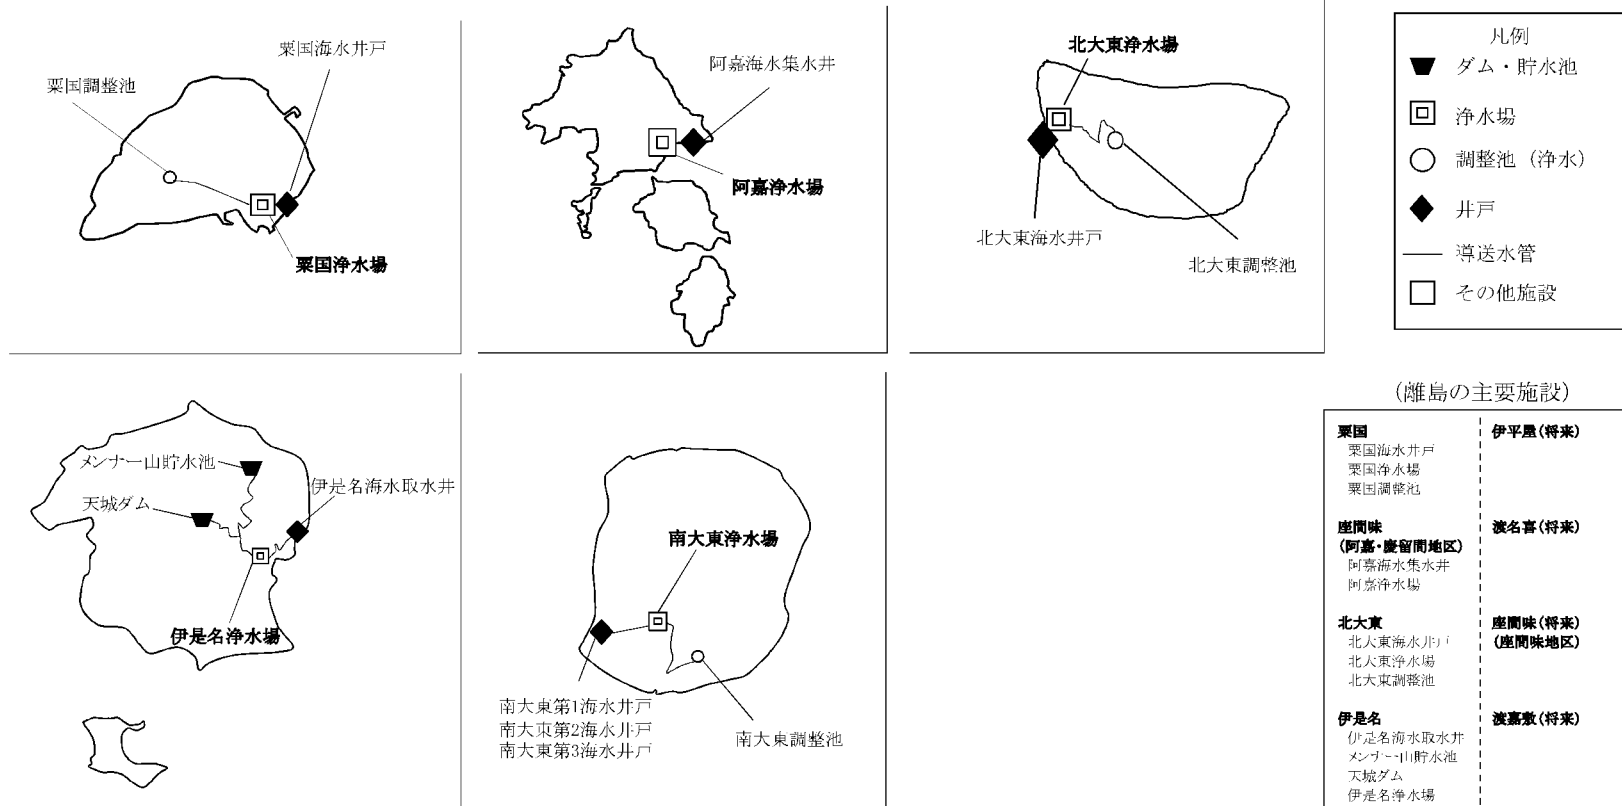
粟国海水井戸
粟国調整池
粟国浄水場

阿嘉海水集水井
阿嘉浄水場

北大東浄水場
北大東海水井戸
北大東調整池

凡例
ダム・貯水池
浄水場
調整池（浄水）
井戸
導送水管
その他施設

メンナー山貯水池
天城ダム
伊是名海水取水井
伊是名浄水場

南大東浄水場
南大東第1海水井戸
南大東第2海水井戸
南大東第3海水井戸
南大東調整池

（離島の主要施設）

| | |
|---|---|
| 粟国<br>粟国海水井戸<br>粟国浄水場<br>粟国調整池 | 伊平屋（将来） |
| 座間味<br>（阿嘉・慶留間地区）<br>阿嘉海水集水井<br>阿嘉浄水場 | 渡名喜（将来） |
| 北大東<br>北大東海水井戸<br>北大東浄水場<br>北大東調整池 | 座間味（将来）<br>（座間味地区） |
| 伊是名<br>伊是名海水取水井<br>メンナー山貯水池<br>天城ダム<br>伊是名浄水場 | 渡嘉敷（将来） |